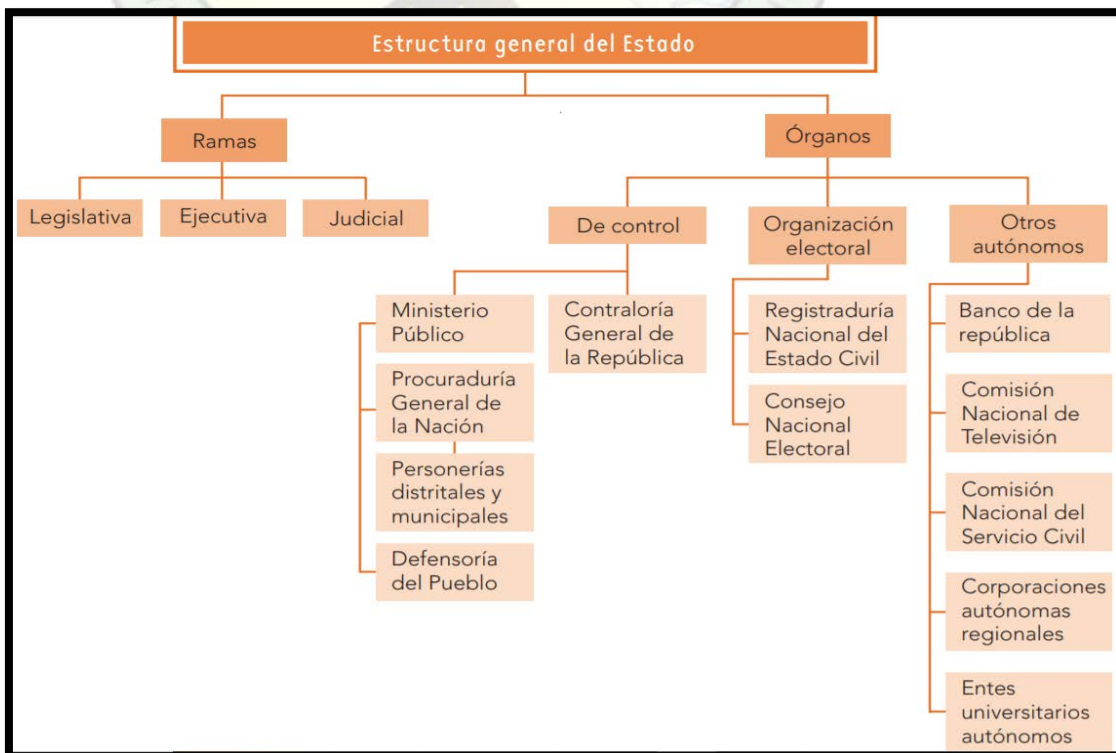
Estructura general del Estado

Ramas

Legislativa

Ejecutiva

Judicial

Órganos

De control

Ministerio Público

Procuraduría General de la Nación

Personerías distritales y municipales

Defensoría del Pueblo

Contraloría General de la República

Organización electoral

Registraduría Nacional del Estado Civil

Consejo Nacional Electoral

Otros autónomos

Banco de la república

Comisión Nacional de Televisión

Comisión Nacional del Servicio Civil

Corporaciones autónomas regionales

Entes universitarios autónomos